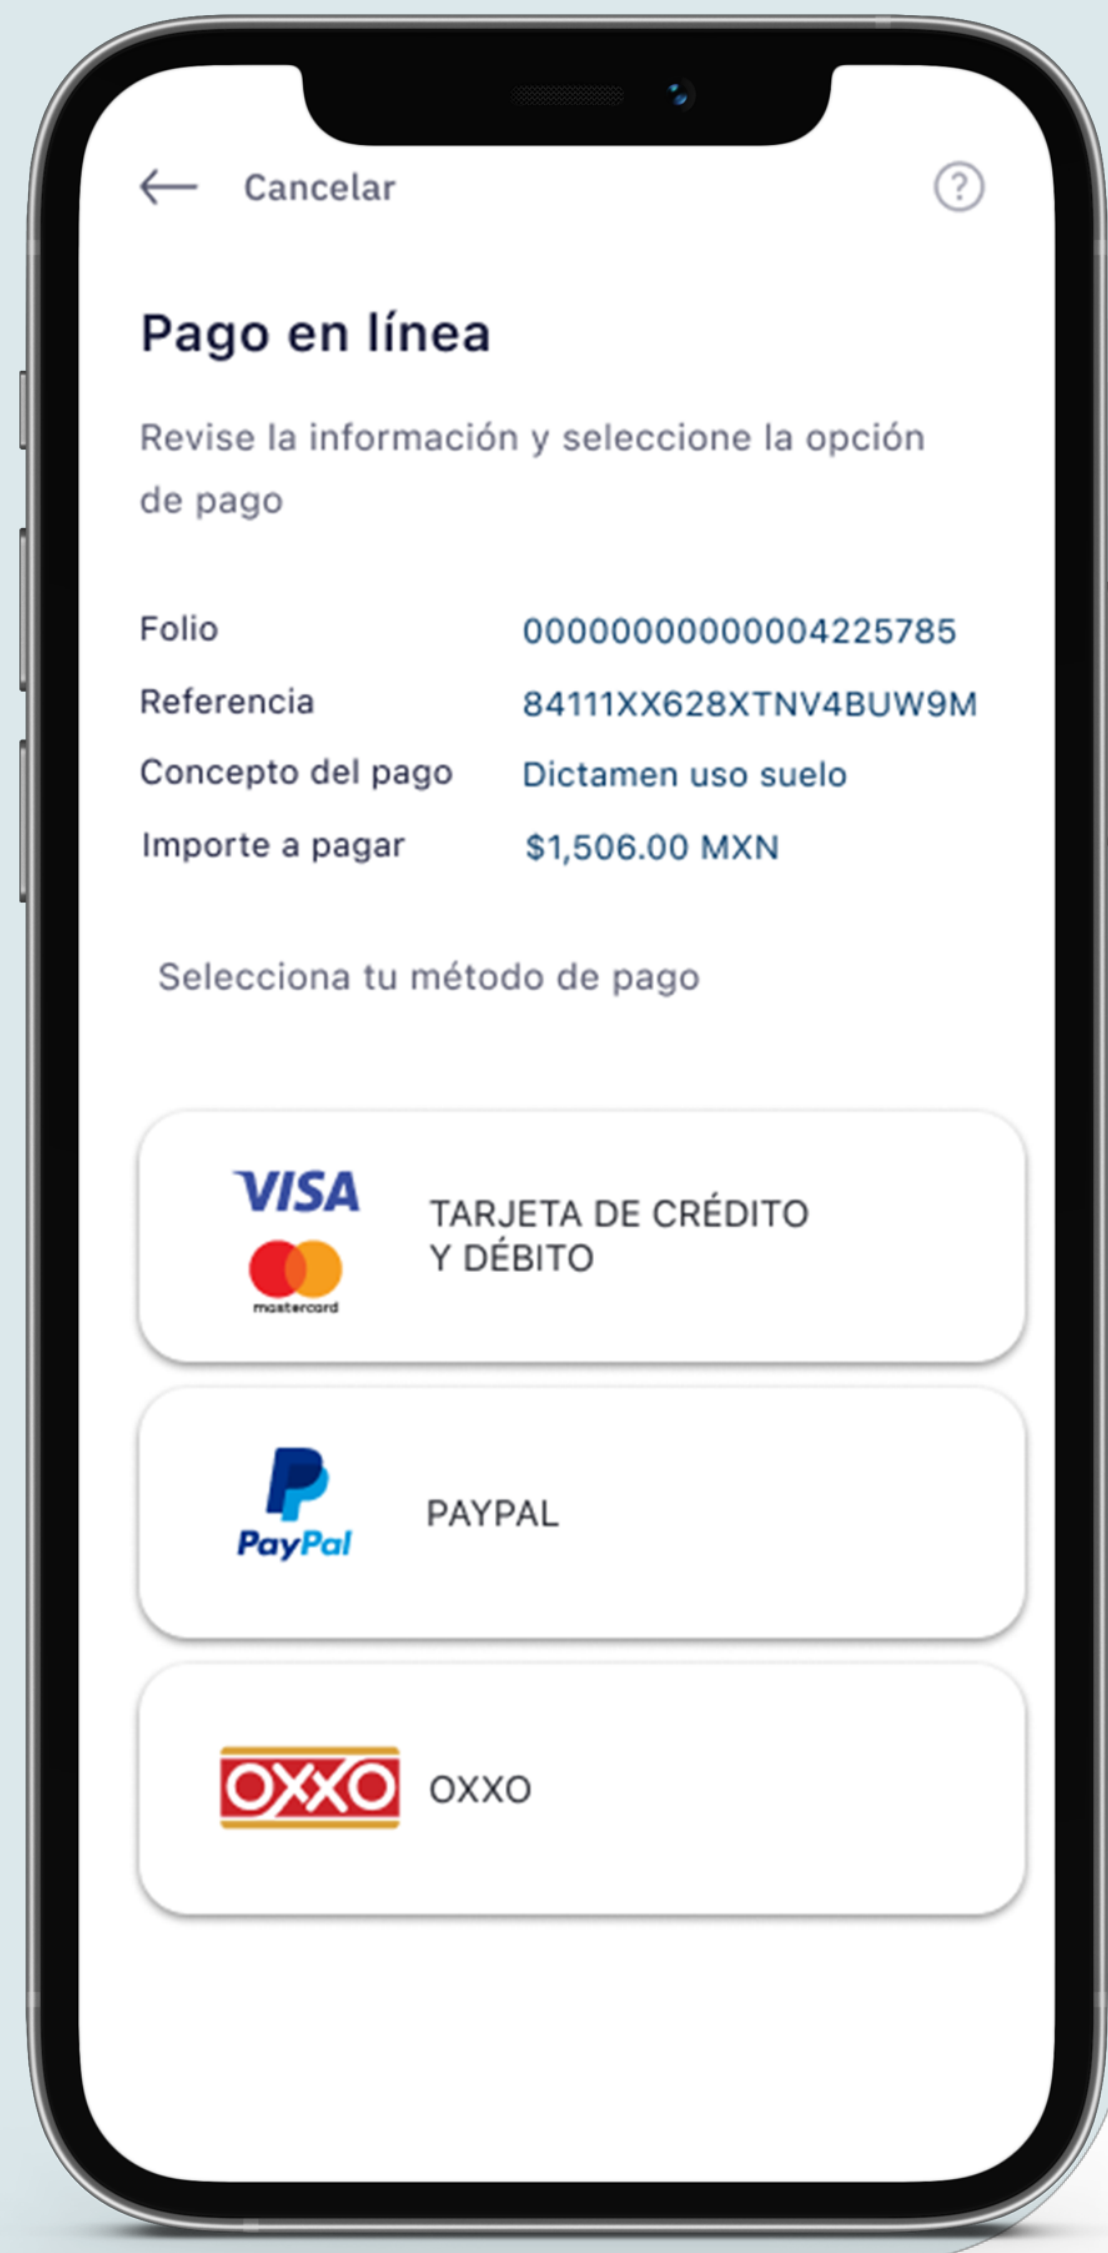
← Cancelar ?

Pago en línea

Revise la información y seleccione la opción de pago

| | |
|---|---|
| Folio | 0000000000004225785 |
| Referencia | 84111XX628XTNV4BUW9M |
| Concepto del pago | Dictamen uso suelo |
| Importe a pagar | $1,506.00 MXN |

Selecciona tu método de pago

VISA mastercard TARJETA DE CRÉDITO Y DÉBITO

PayPal PAYPAL

OXXO OXXO